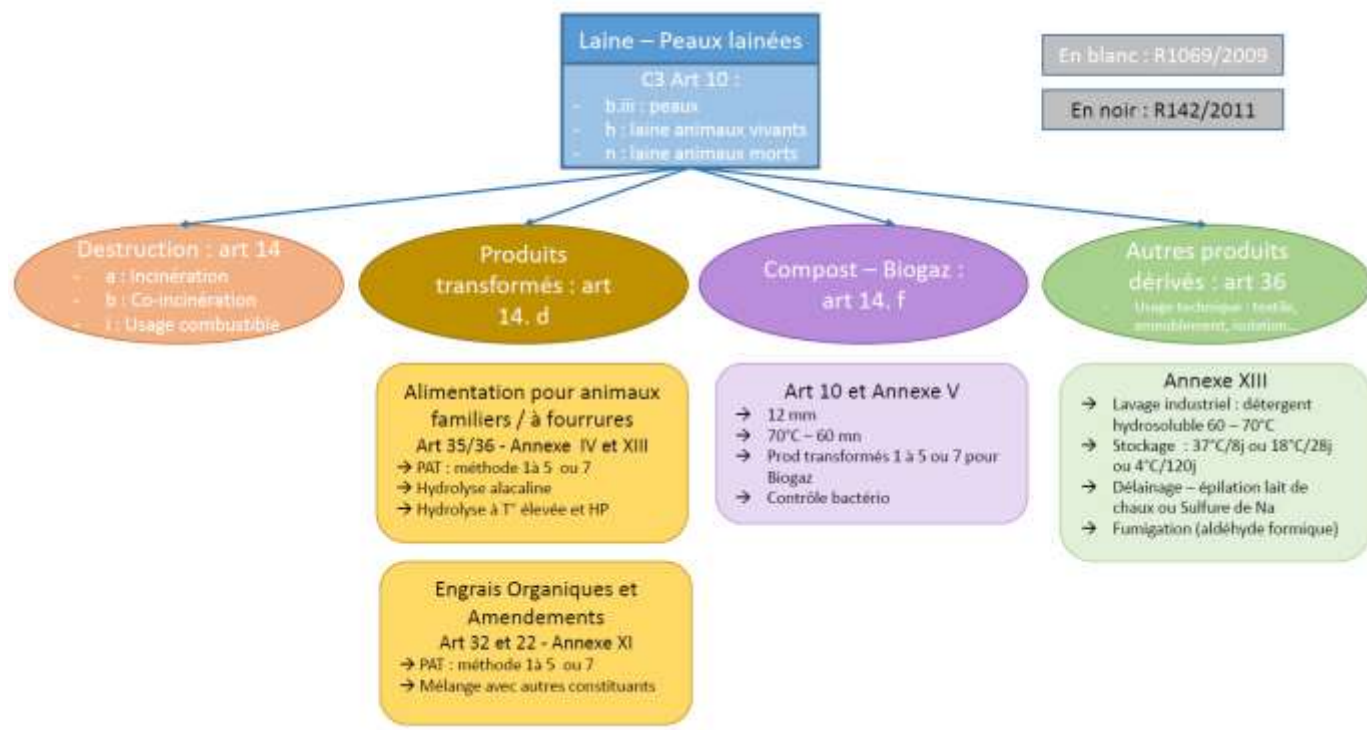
Laine – Peaux lainées

C3 Art 10 :
- b.iii : peaux
- h : laine animaux vivants
- n : laine animaux morts

En blanc : R1069/2009

En noir : R142/2011

Destruction : art 14
- a : Incinération
- b : Co-incinération
- i : Usage combustible

Produits transformés : art 14. d

Compost – Biogaz : art 14. f

Autres produits dérivés : art 36
- Usage technique : textile, ameublement, isolation…

Alimentation pour animaux familiers / à fourrures
Art 35/36 - Annexe IV et XIII
→ PAT : méthode 1à 5 ou 7
→ Hydrolyse alacaline
→ Hydrolyse à T° élevée et HP

Engrais Organiques et Amendements
Art 32 et 22 - Annexe XI
→ PAT : méthode 1à 5 ou 7
→ Mélange avec autres constituants

Art 10 et Annexe V
→ 12 mm
→ 70°C – 60 mn
→ Prod transformés 1 à 5 ou 7 pour Biogaz
→ Contrôle bactério

Annexe XIII
→ Lavage industriel : détergent hydrosoluble 60 – 70°C
→ Stockage : 37°C/8j ou 18°C/28j ou 4°C/120j
→ Délainage – épilation lait de chaux ou Sulfure de Na
→ Fumigation (aldéhyde formique)